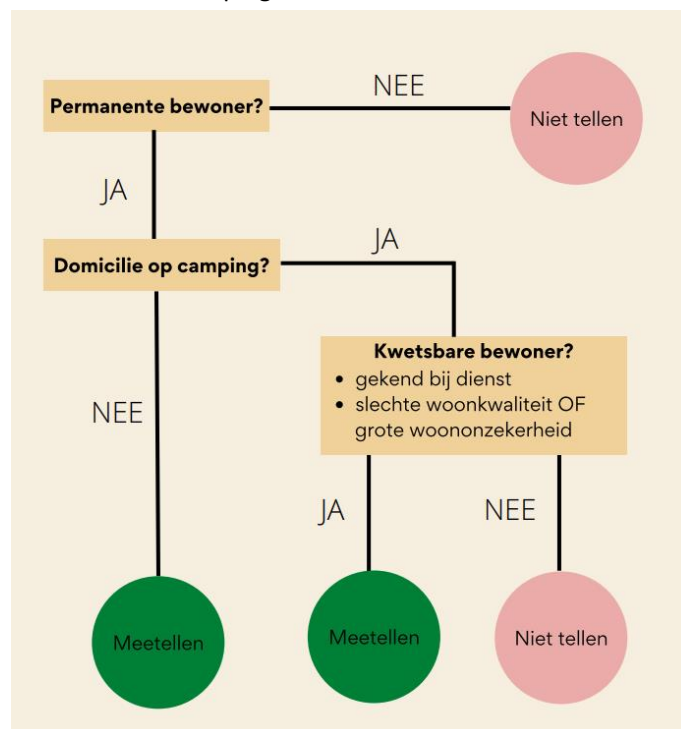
Permanente bewoner?

NEE

Niet tellen

JA

Domicilie op camping?

JA

Kwetsbare bewoner?
• gekend bij dienst
• slechte woonkwaliteit OF grote woononzekerheid

NEE

JA

NEE

Meetellen

Meetellen

Niet tellen